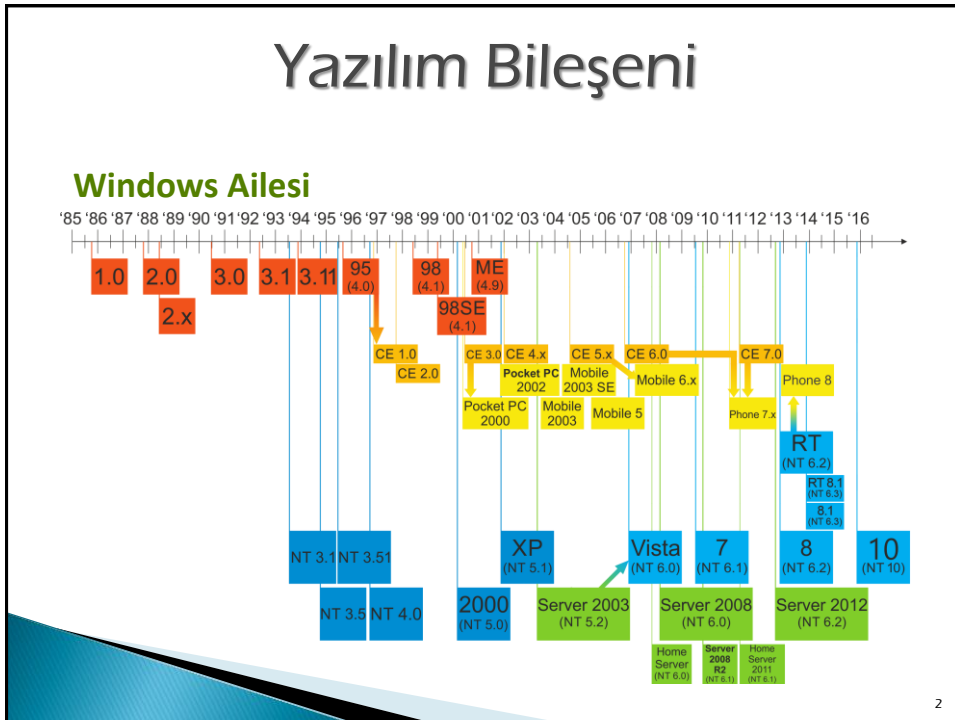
Yazılım Bileşeni

Windows Ailesi

'85 '86 '87 '88 '89 '90 '91 '92 '93 '94 '95 '96 '97 '98 '99 '00 '01 '02 '03 '04 '05 '06 '07 '08 '09 '10 '11 '12 '13 '14 '15 '16

1.0 2.0 2.x 3.0 3.1 3.11 95 (4.0) 98 (4.1) ME (4.9) 98SE (4.1)

CE 1.0 CE 2.0 CE 3.0 CE 4.x CE 5.x CE 6.0 CE 7.0

Pocket PC 2002 Mobile 2003 SE Mobile 6.x Phone 8

Pocket PC 2000 Mobile 2003 Mobile 5 Phone 7.x

RT (NT 6.2) RT 8.1 (NT 6.3) 8.1 (NT 6.3)

NT 3.1 NT 3.51 XP (NT 5.1) Vista (NT 6.0) 7 (NT 6.1) 8 (NT 6.2) 10 (NT 10)

NT 3.5 NT 4.0 2000 (NT 5.0) Server 2003 (NT 5.2) Server 2008 (NT 6.0) Server 2012 (NT 6.2)

Home Server (NT 6.0) Server 2008 R2 (NT 6.1) Home Server 2011 (NT 6.1)

2